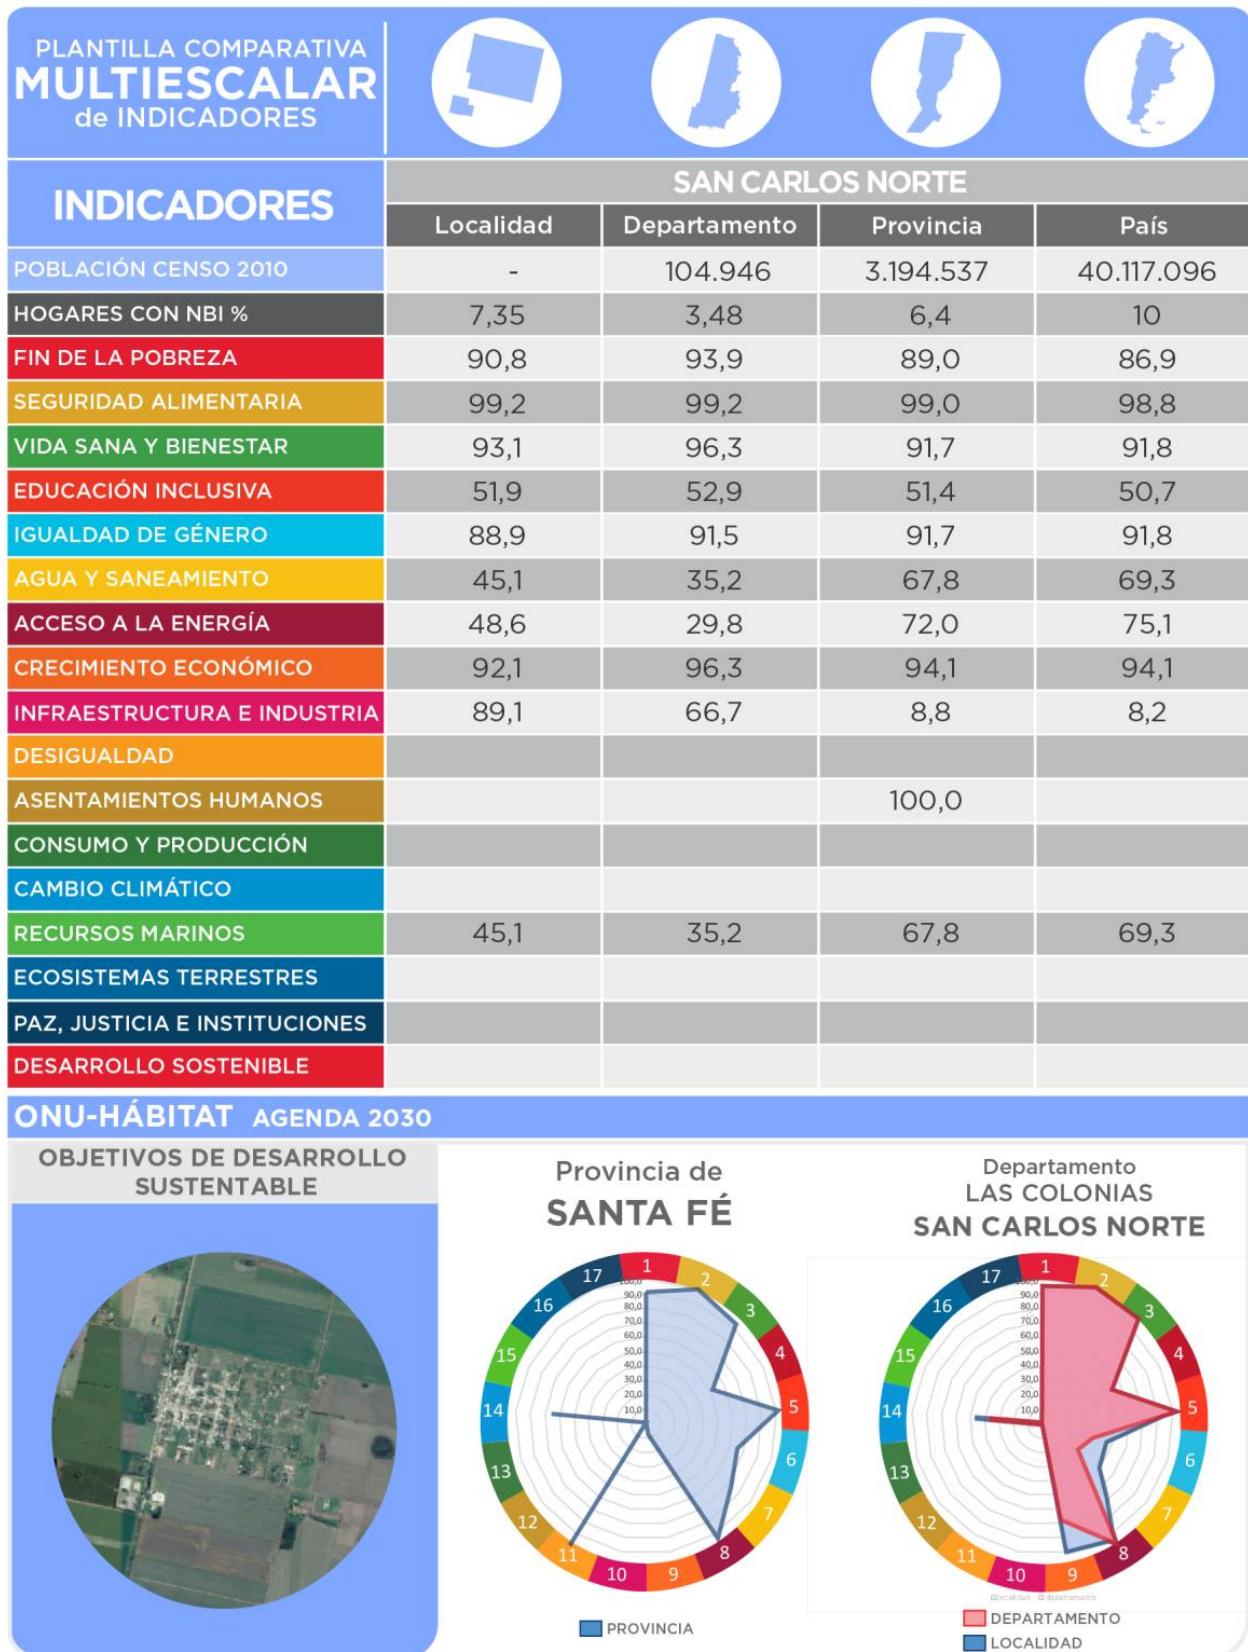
PLANTILLA COMPARATIVA
MULTIESCALAR
de INDICADORES

| INDICADORES | Localidad | Departamento | Provincia | País |
|---|---|---|---|---|
| | SAN CARLOS NORTE | | | |
| POBLACIÓN CENSO 2010 | - | 104.946 | 3.194.537 | 40.117.096 |
| HOGARES CON NBI % | 7,35 | 3,48 | 6,4 | 10 |
| FIN DE LA POBREZA | 90,8 | 93,9 | 89,0 | 86,9 |
| SEGURIDAD ALIMENTARIA | 99,2 | 99,2 | 99,0 | 98,8 |
| VIDA SANA Y BIENESTAR | 93,1 | 96,3 | 91,7 | 91,8 |
| EDUCACIÓN INCLUSIVA | 51,9 | 52,9 | 51,4 | 50,7 |
| IGUALDAD DE GÉNERO | 88,9 | 91,5 | 91,7 | 91,8 |
| AGUA Y SANEAMIENTO | 45,1 | 35,2 | 67,8 | 69,3 |
| ACCESO A LA ENERGÍA | 48,6 | 29,8 | 72,0 | 75,1 |
| CRECIMIENTO ECONÓMICO | 92,1 | 96,3 | 94,1 | 94,1 |
| INFRAESTRUCTURA E INDUSTRIA | 89,1 | 66,7 | 8,8 | 8,2 |
| DESIGUALDAD | | | | |
| ASENTAMIENTOS HUMANOS | | | 100,0 | |
| CONSUMO Y PRODUCCIÓN | | | | |
| CAMBIO CLIMÁTICO | | | | |
| RECURSOS MARINOS | 45,1 | 35,2 | 67,8 | 69,3 |
| ECOSISTEMAS TERRESTRES | | | | |
| PAZ, JUSTICIA E INSTITUCIONES | | | | |
| DESARROLLO SOSTENIBLE | | | | |

ONU-HÁBITAT AGENDA 2030

OBJETIVOS DE DESARROLLO SUSTENTABLE

Provincia de
SANTA FÉ

1 2 3 4 5 6 7 8 9 10 11 12 13 14 15 16 17
100,0 90,0 80,0 70,0 60,0 50,0 40,0 30,0 20,0 10,0

PROVINCIA

Departamento
LAS COLONIAS
SAN CARLOS NORTE

1 2 3 4 5 6 7 8 9 10 11 12 13 14 15 16 17
100,0 90,0 80,0 70,0 60,0 50,0 40,0 30,0 20,0 10,0

DEPARTAMENTO
LOCALIDAD